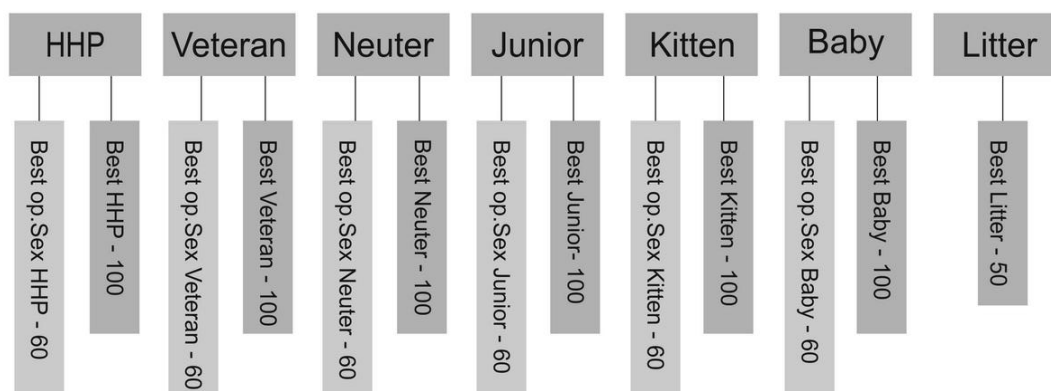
HHP

Best op.Sex HHP - 60

Best HHP - 100

Veteran

Best op.Sex Veteran - 60

Best Veteran - 100

Neuter

Best op.Sex Neuter - 60

Best Neuter - 100

Junior

Best op.Sex Junior - 60

Best Junior- 100

Kitten

Best op.Sex Kitten - 60

Best Kitten - 100

Baby

Best op.Sex Baby - 60

Best Baby - 100

Litter

Best Litter - 50